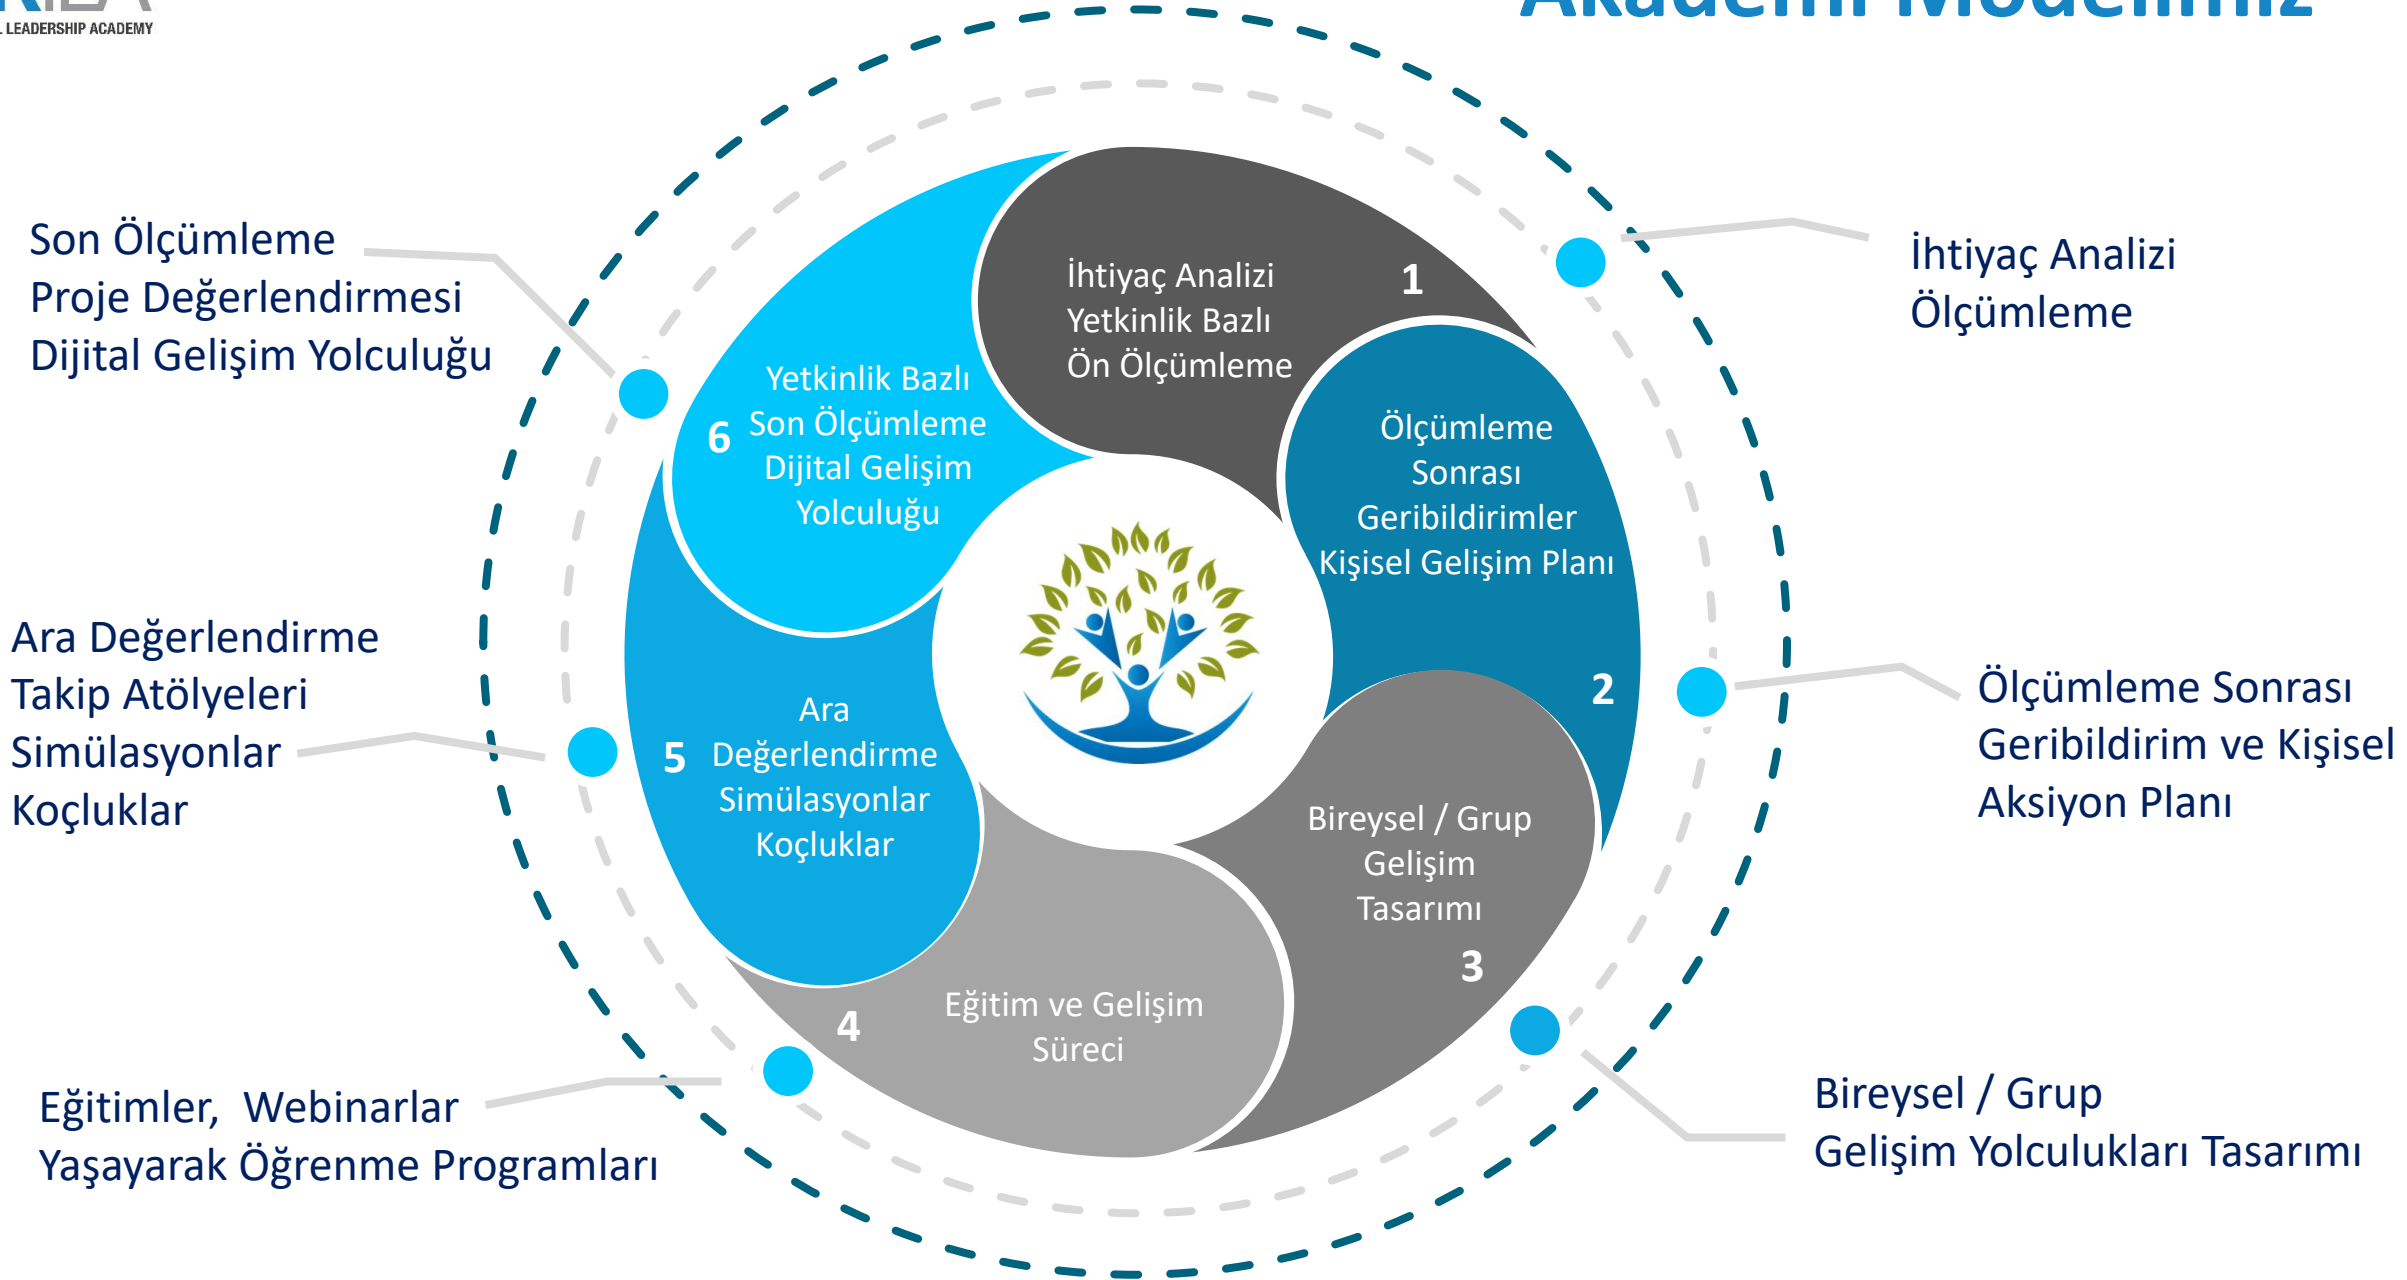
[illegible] LEADERSHIP ACADEMY

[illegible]

Son Ölçümleme
Proje Değerlendirmesi
Dijital Gelişim Yolculuğu

İhtiyaç Analizi
Ölçümleme

İhtiyaç Analizi
Yetkinlik Bazlı
Ön Ölçümleme
1

6 Yetkinlik Bazlı
Son Ölçümleme
Dijital Gelişim
Yolculuğu

Ölçümleme
Sonrası
Geribildirimler
Kişisel Gelişim Planı
2

Ara Değerlendirme
Takip Atölyeleri
Simülasyonlar
Koçluklar

5 Ara
Değerlendirme
Simülasyonlar
Koçluklar

Ölçümleme Sonrası
Geribildirim ve Kişisel
Aksiyon Planı

Bireysel / Grup
Gelişim
Tasarımı
3

4 Eğitim ve Gelişim
Süreci

Eğitimler, Webinarlar
Yaşayarak Öğrenme Programları

Bireysel / Grup
Gelişim Yolculukları Tasarımı